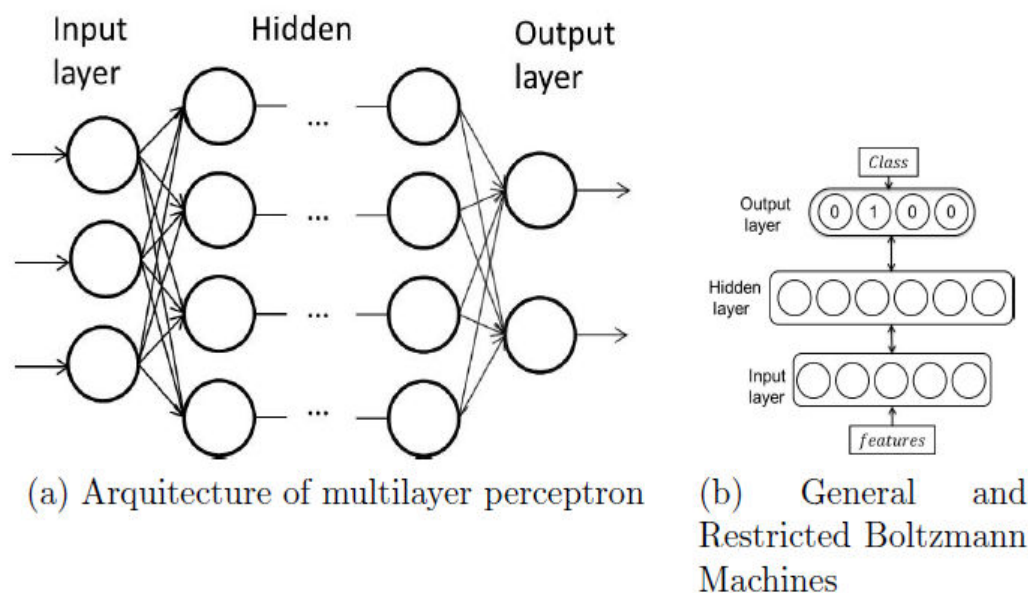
Input layer

Hidden

Output layer

...

...

...

...

Class

Output layer

0

1

0

0

Hidden layer

Input layer

features

(a) Arquitecture of multilayer perceptron

(b) General and Restricted Boltzmann Machines